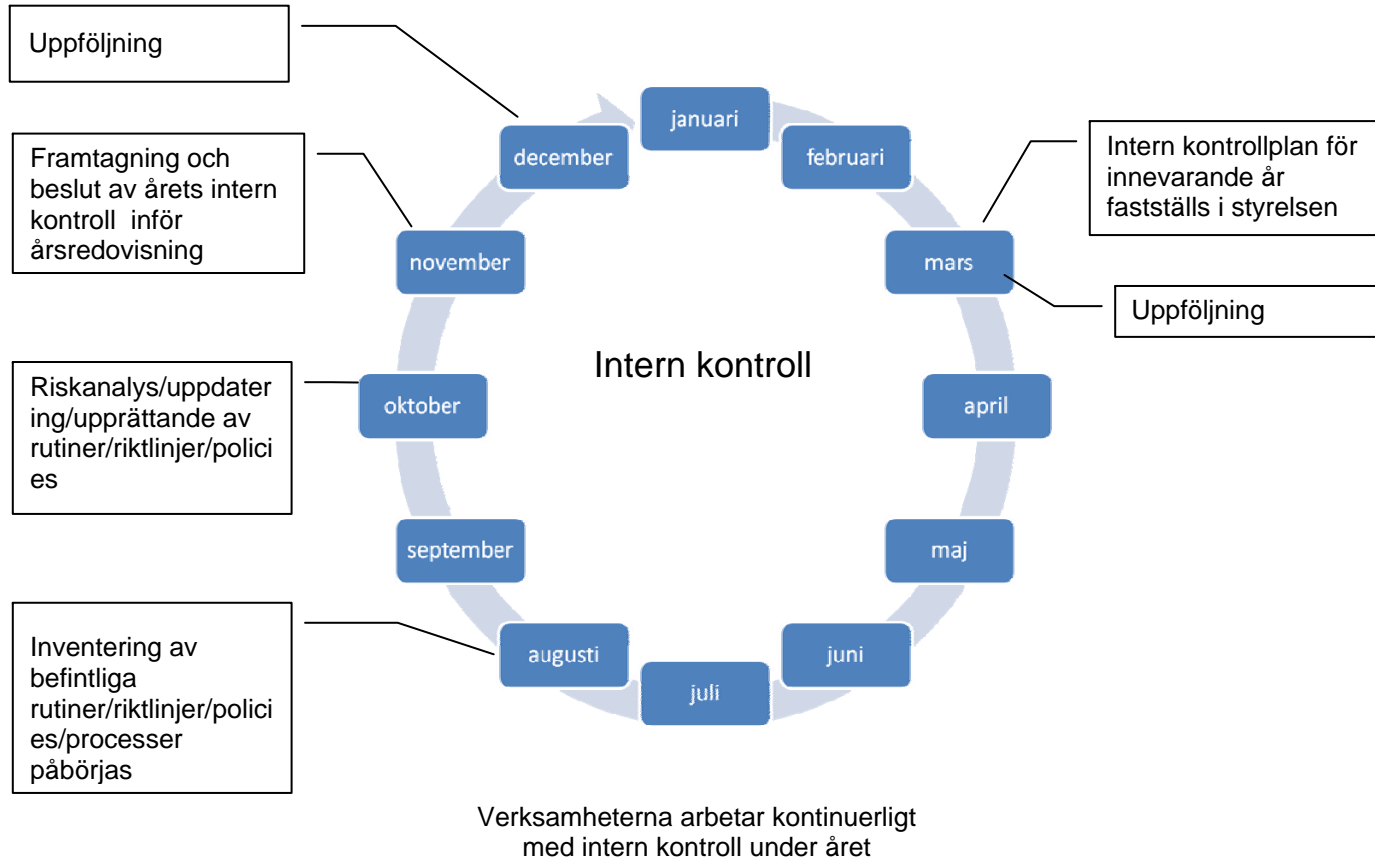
Uppföljning

Framtagning och beslut av årets intern kontroll inför årsredovisning

Intern kontrollplan för innevarande år fastställs i styrelsen

Uppföljning

Riskanalys/uppdatering/upprättande av rutiner/riktlinjer/policies

Inventering av befintliga rutiner/riktlinjer/policies/processer påbörjas

januari

februari

mars

april

maj

juni

juli

augusti

september

oktober

november

december

Intern kontroll

Verksamheterna arbetar kontinuerligt med intern kontroll under året